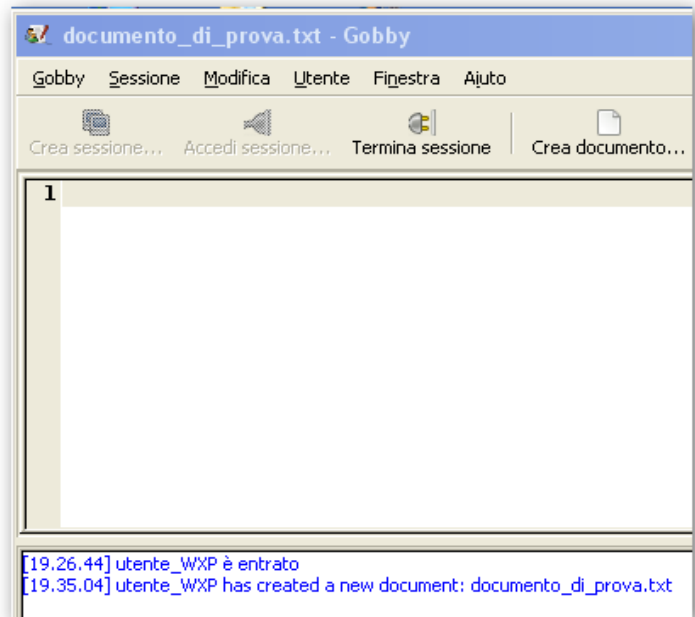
documento_di_prova.txt - Gobby

Gobby Sessione Modifica Utente Finestra Aiuto

Crea sessione... Accedi sessione... Termina sessione Crea documento...

1

[19.26.44] utente_WXP è entrato
[19.35.04] utente_WXP has created a new document: documento_di_prova.txt